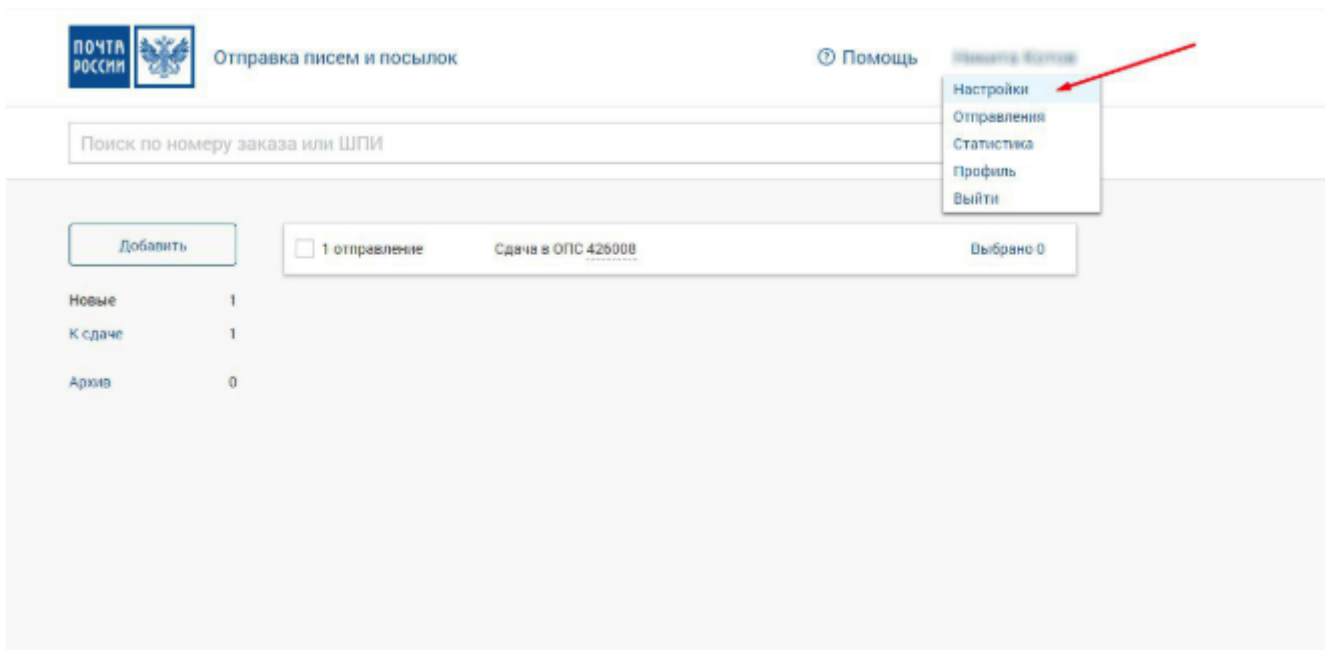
ПОЧТА РОССИИ

Отправка писем и посылок

Помощь

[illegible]

Настройки
Отправления
Статистика
Профиль
Выйти

Поиск по номеру заказа или ШПИ

Добавить

1 отправление

Сдача в ОПС 426008

Выбрано 0

Новые 1
К сдаче 1
Архив 0